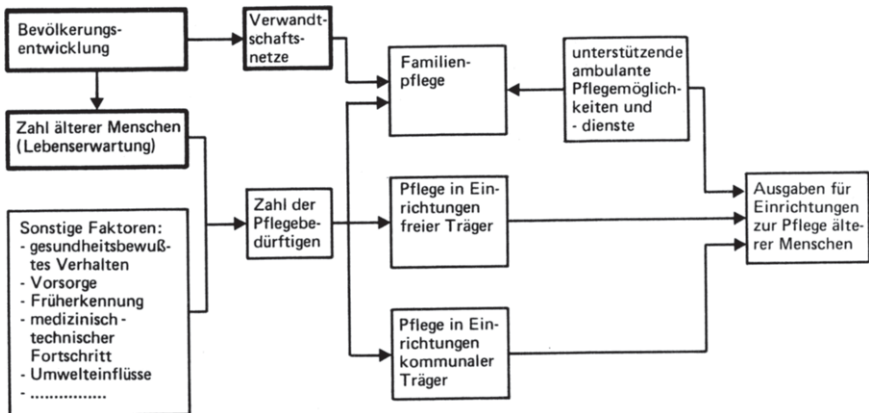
Bevölkerungsentwicklung

Verwandtschaftsnetze

Familienpflege

unterstützende ambulante Pflegemöglichkeiten und - dienste

Zahl älterer Menschen (Lebenserwartung)

Zahl der Pflegebedürftigen

Pflege in Einrichtungen freier Träger

Ausgaben für Einrichtungen zur Pflege älterer Menschen

Sonstige Faktoren:
- gesundheitsbewußtes Verhalten
- Vorsorge
- Früherkennung
- medizinisch-technischer Fortschritt
- Umwelteinflüsse
- ...............

Pflege in Einrichtungen kommunaler Träger